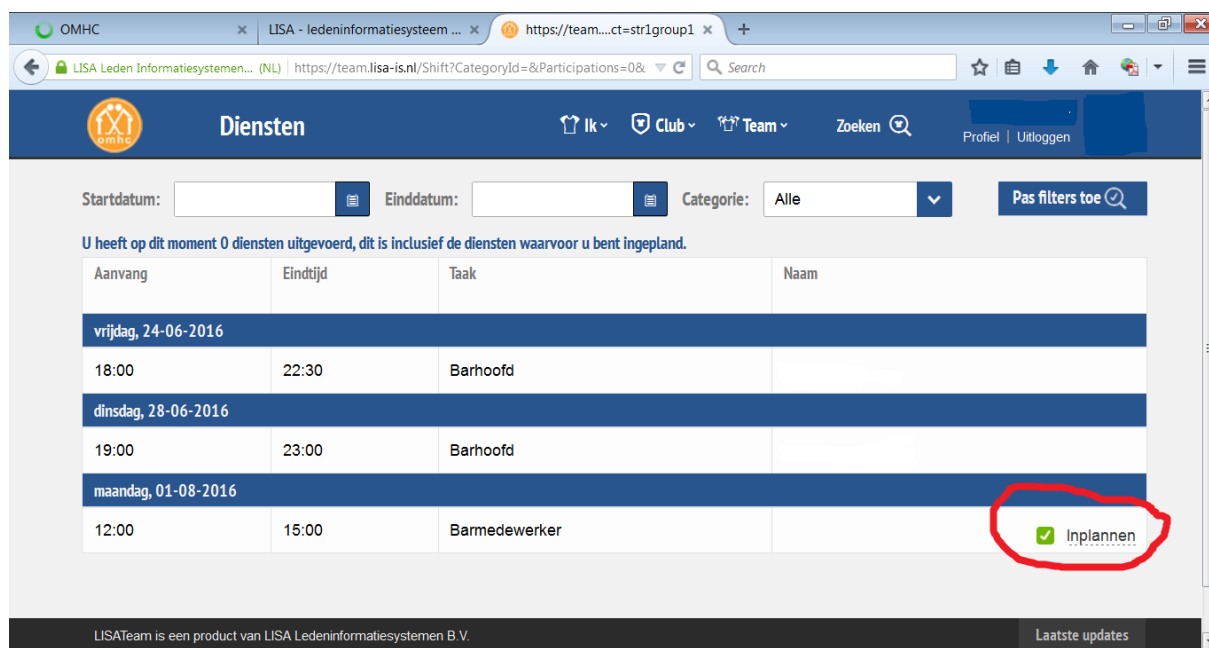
OMHC
LISA - ledeninformatiesysteem ...
https://team....ct=str1group1
LISA Leden Informatiesystemen... (NL) https://team.lisa-is.nl/Shift?CategoryId=&Participations=0&
Search
omhc
Diensten
Ik
Club
Team
Zoeken
Profiel | Uitloggen
Startdatum:
Einddatum:
Categorie:
Alle
Pas filters toe
U heeft op dit moment 0 diensten uitgevoerd, dit is inclusief de diensten waarvoor u bent ingepland.

| Aanvang | Eindtijd | Taak | Naam |
|---|---|---|---|
| vrijdag, 24-06-2016 | | | |
| 18:00 | 22:30 | Barhoofd | |
| dinsdag, 28-06-2016 | | | |
| 19:00 | 23:00 | Barhoofd | |
| maandag, 01-08-2016 | | | |
| 12:00 | 15:00 | Barmedewerker | Inplannen |

LISATeam is een product van LISA Ledeninformatiesystemen B.V.
Laatste updates